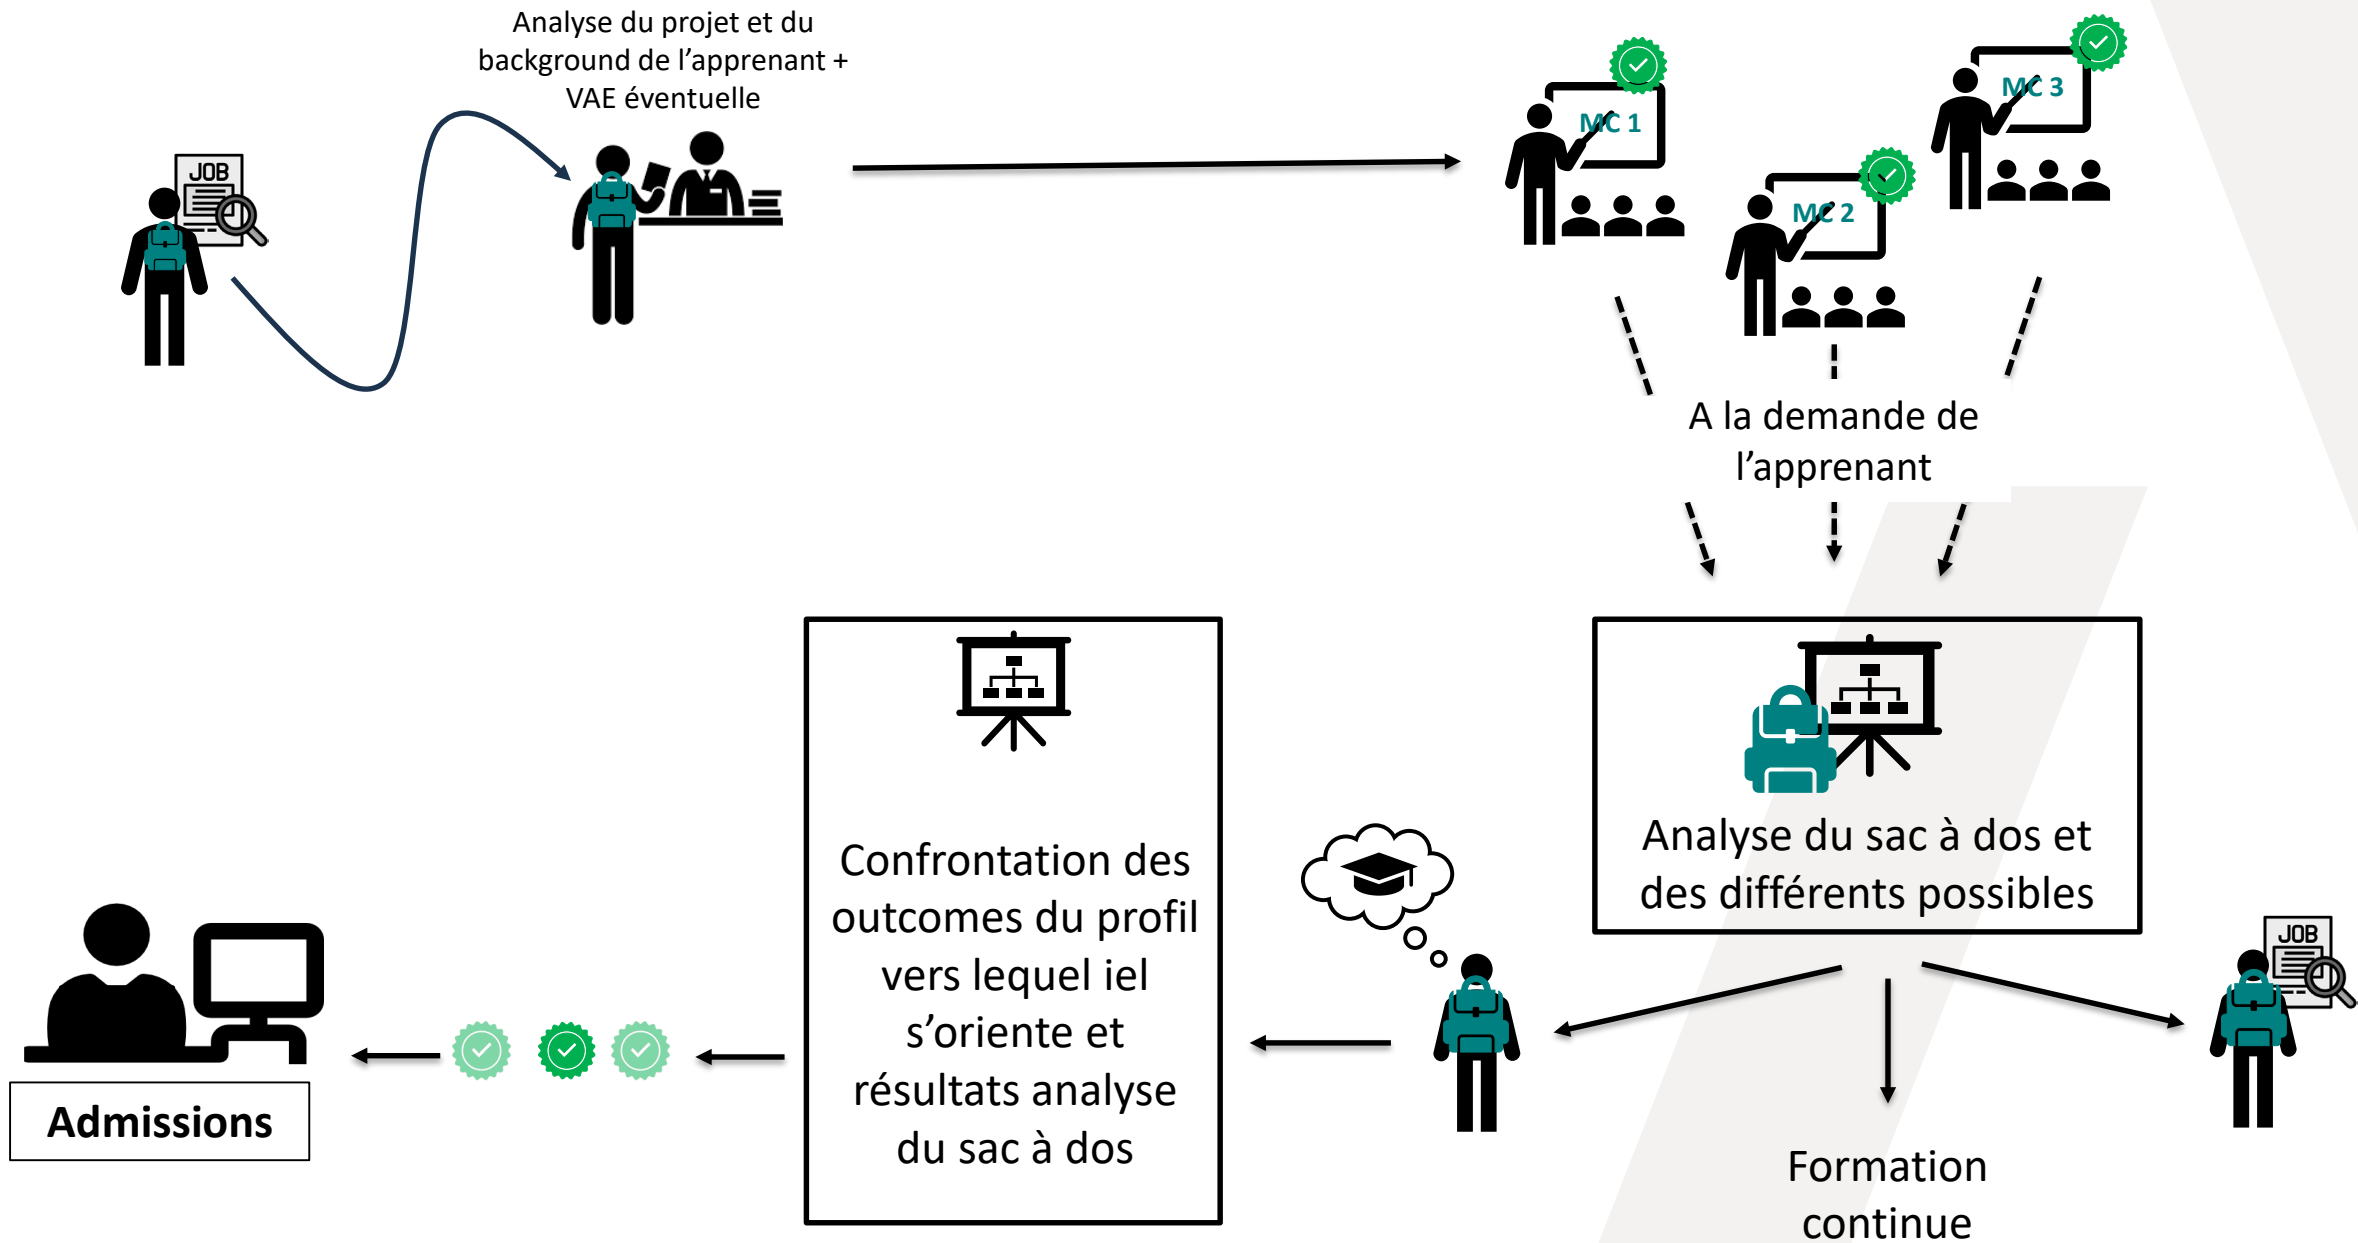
JOB

Analyse du projet et du background de l'apprenant + VAE éventuelle

MC 1

MC 2

MC 3

A la demande de l'apprenant

Analyse du sac à dos et des différents possibles

JOB

Formation continue

Confrontation des outcomes du profil vers lequel iel s'oriente et résultats analyse du sac à dos

Admissions